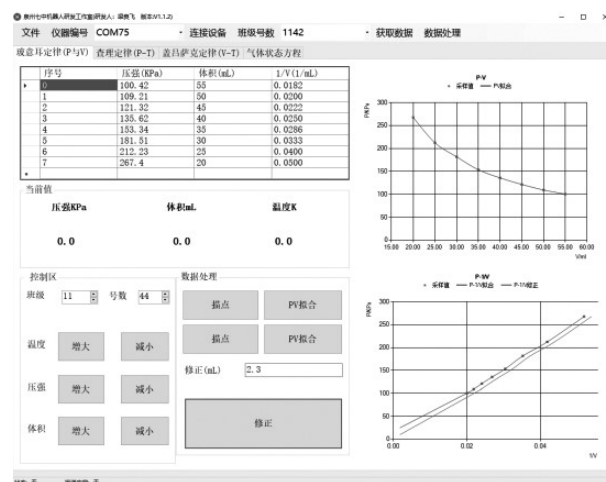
泰州七中机器人研发工作室(研发人：梁鹏飞 版本:V1.1.2)

文件 仪器编号 COM75 连接设备 班级号数 1142 获取数据 数据处理

玻意耳定律(P与V) 查理定律(P-T) 盖吕萨克定律(V-T) 气体状态方程

| 序号 | 压强(KPa) | 体积(mL) | 1/V(1/mL) |
|---|---|---|---|
| 0 | 100.42 | 55 | 0.0182 |
| 1 | 109.21 | 50 | 0.0200 |
| 2 | 121.32 | 45 | 0.0222 |
| 3 | 135.62 | 40 | 0.0250 |
| 4 | 153.34 | 35 | 0.0286 |
| 5 | 181.51 | 30 | 0.0333 |
| 6 | 212.23 | 25 | 0.0400 |
| 7 | 267.4 | 20 | 0.0500 |
| * | | | |

当前值

压强KPa 体积mL 温度K

0.0 0.0 0.0

控制区

班级 11 号数 44

温度 增大 减小

压强 增大 减小

体积 增大 减小

数据处理

描点 PV拟合

描点 PV拟合

修正(mL) 2.3

修正

P-V
采样值 PV拟合

P/KPa

300 250 200 150 100 50 0

15.00 20.00 25.00 30.00 35.00 40.00 45.00 50.00 55.00 60.00

V/ml

P-1/V
采样值 P-1/V拟合 P-1/V修正

P/KPa

300 250 200 150 100 50 0

0.00 0.02 0.04

1/V